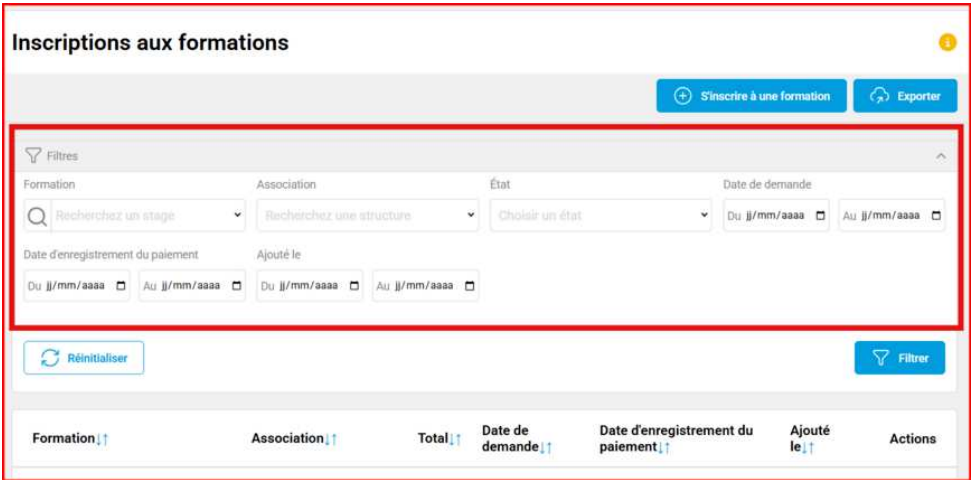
Inscriptions aux formations

S'inscrire à une formation
Exporter

Filtres

Formation
Recherchez un stage

Association
Recherchez une structure

État
Choisir un état

Date de demande
Du jj/mm/aaaa
Au jj/mm/aaaa

Date d'enregistrement du paiement
Du jj/mm/aaaa
Au jj/mm/aaaa

Ajouté le
Du jj/mm/aaaa
Au jj/mm/aaaa

Réinitialiser

Filtrer

| Formation↓↑ | Association↓↑ | Total↓↑ | Date de demande↓↑ | Date d'enregistrement du paiement↓↑ | Ajouté le↓↑ | Actions |
|---|---|---|---|---|---|---|